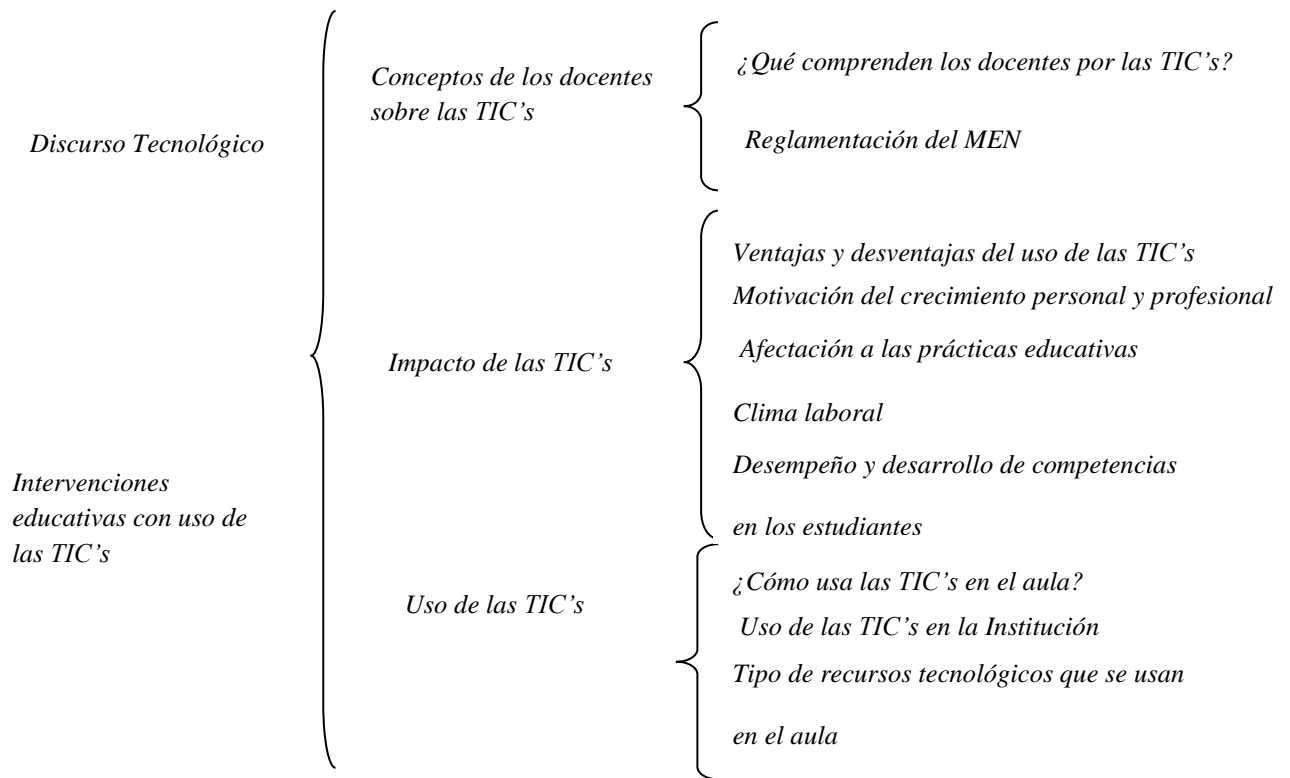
Discurso Tecnológico

Intervenciones educativas con uso de las TIC's

Conceptos de los docentes sobre las TIC's

¿Qué comprenden los docentes por las TIC's?

Reglamentación del MEN

Impacto de las TIC's

Ventajas y desventajas del uso de las TIC's

Motivación del crecimiento personal y profesional

Afectación a las prácticas educativas

Clima laboral

Desempeño y desarrollo de competencias en los estudiantes

Uso de las TIC's

¿Cómo usa las TIC's en el aula?

Uso de las TIC's en la Institución

Tipo de recursos tecnológicos que se usan en el aula